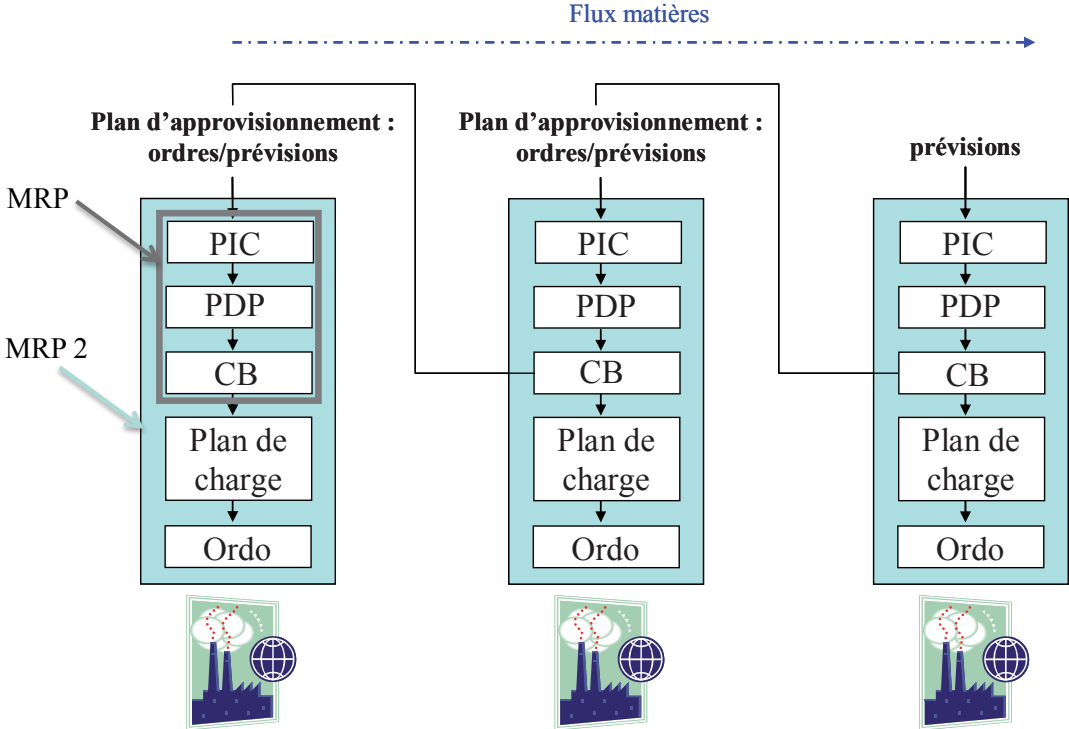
Flux matières

Plan d'approvisionnement : ordres/prévisions

MRP

MRP 2

PIC

PDP

CB

Plan de charge

Ordo

Plan d'approvisionnement : ordres/prévisions

PIC

PDP

CB

Plan de charge

Ordo

prévisions

PIC

PDP

CB

Plan de charge

Ordo